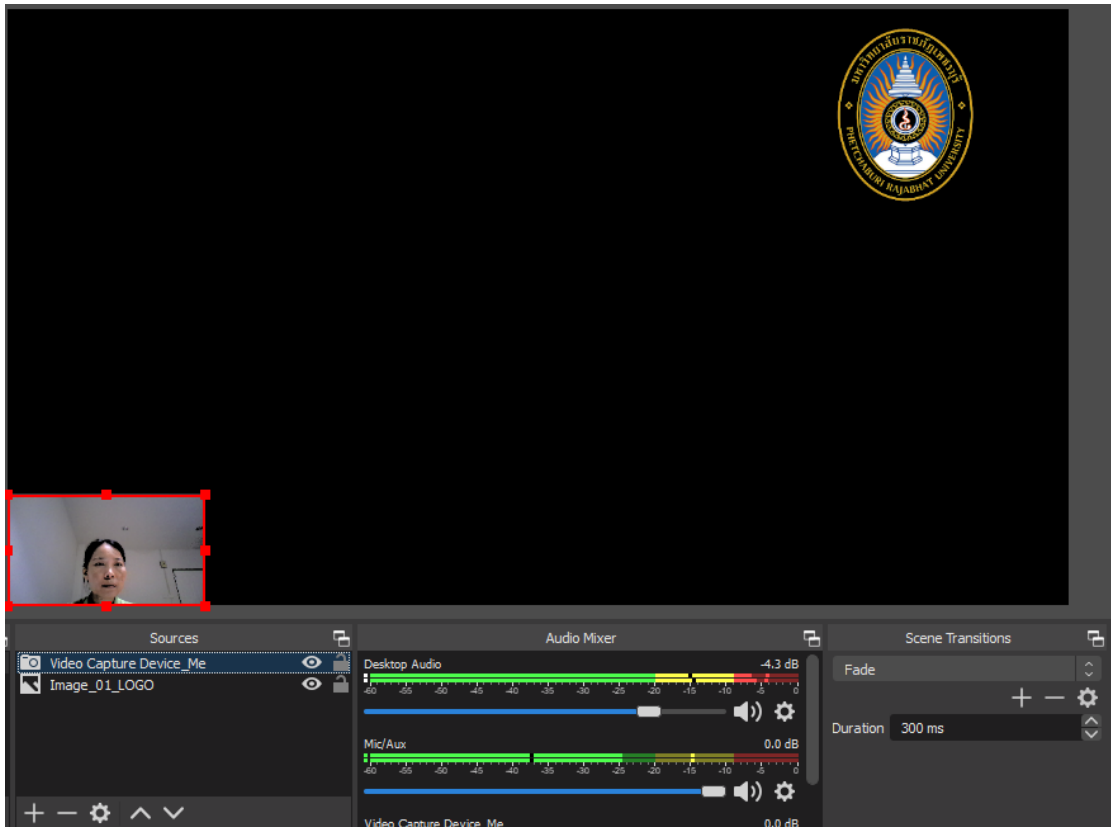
มหาวิทยาลัยราชภัฏเพชรบุรี
PHETCHABURI RAJABHAT UNIVERSITY

Sources
Video Capture Device_Me
Image_01_LOGO

Audio Mixer
Desktop Audio
-4.3 dB
-60 -55 -50 -45 -40 -35 -30 -25 -20 -15 -10 -5 0
Mic/Aux
0.0 dB
-60 -55 -50 -45 -40 -35 -30 -25 -20 -15 -10 -5 0
Video Capture Device_Me
0.0 dB

Scene Transitions
Fade
Duration
300 ms